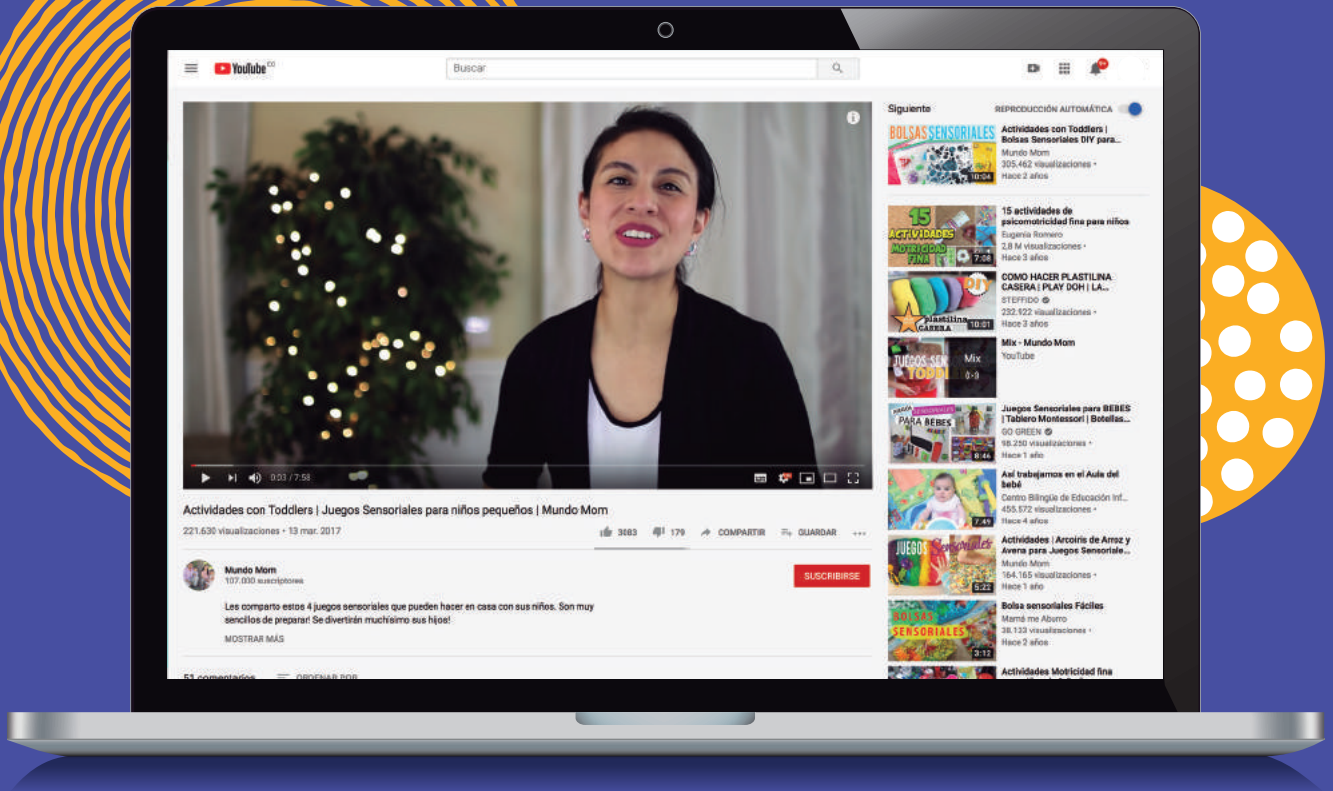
YouTube CO

Buscar

0:03 / 7:58

Actividades con Toddlers | Juegos Sensoriales para niños pequeños | Mundo Mom

221.630 visualizaciones • 13 mar. 2017

3083 179 COMPARTIR GUARDAR ...

Mundo Mom
107.000 suscriptores

SUSCRIBIRSE

Les comparto estos 4 juegos sensoriales que pueden hacer en casa con sus niños. Son muy sencillos de preparar! Se divertirán muchísimo sus hijos!

MOSTRAR MÁS

51 comentarios ORDENAR POR

Siguiente REPRODUCCIÓN AUTOMÁTICA

BOLSAS SENSORIALES
10:04
Actividades con Toddlers | Bolsas Sensoriales DIY para...
Mundo Mom
305.462 visualizaciones •
Hace 2 años

15 ACTIVIDADES MOTRICIDAD FINA
7:08
15 actividades de psicomotricidad fina para niños
Eugenia Romero
2,8 M visualizaciones •
Hace 3 años

DIY plastilina CASERA
10:01
COMO HACER PLASTILINA CASERA | PLAY DOH | LA...
STEFFIDO
232.922 visualizaciones •
Hace 3 años

JUEGOS SEN TODDL
Mix
Mix - Mundo Mom
YouTube

PARA BEBES
8:46
Juegos Sensoriales para BEBES | Tablero Montessori | Botellas...
GO GREEN
98.250 visualizaciones •
Hace 1 año

7:49
Así trabajamos en el Aula del bebé
Centro Bilingüe de Educación Inf...
455.572 visualizaciones •
Hace 4 años

JUEGOS Sensoriales
5:22
Actividades | Arcoiris de Arroz y Avena para Juegos Sensoriale...
Mundo Mom
164.165 visualizaciones •
Hace 1 año

BOLSAS SENSORIALES
3:12
Bolsa sensoriales Fáciles
Mamá me Aburro
38.133 visualizaciones •
Hace 2 años

Actividades Motricidad fina